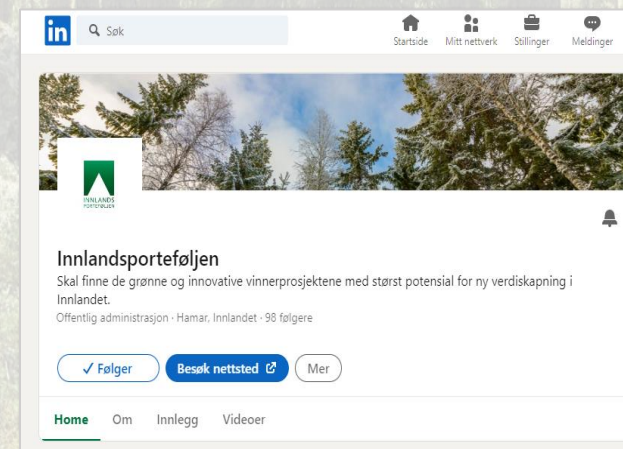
in Søk

Startside Mitt nettverk Stillinger Meldinger

INNLANDS PORTEFØLJEN

Innlandsporteføljen

Skal finne de grønne og innovative vinnerprosjektene med størst potensial for ny verdiskapning i Innlandet.

Offentlig administrasjon · Hamar, Innlandet · 98 følgere

✓ Følger Besøk nettsted Mer

Home Om Innlegg Videoer